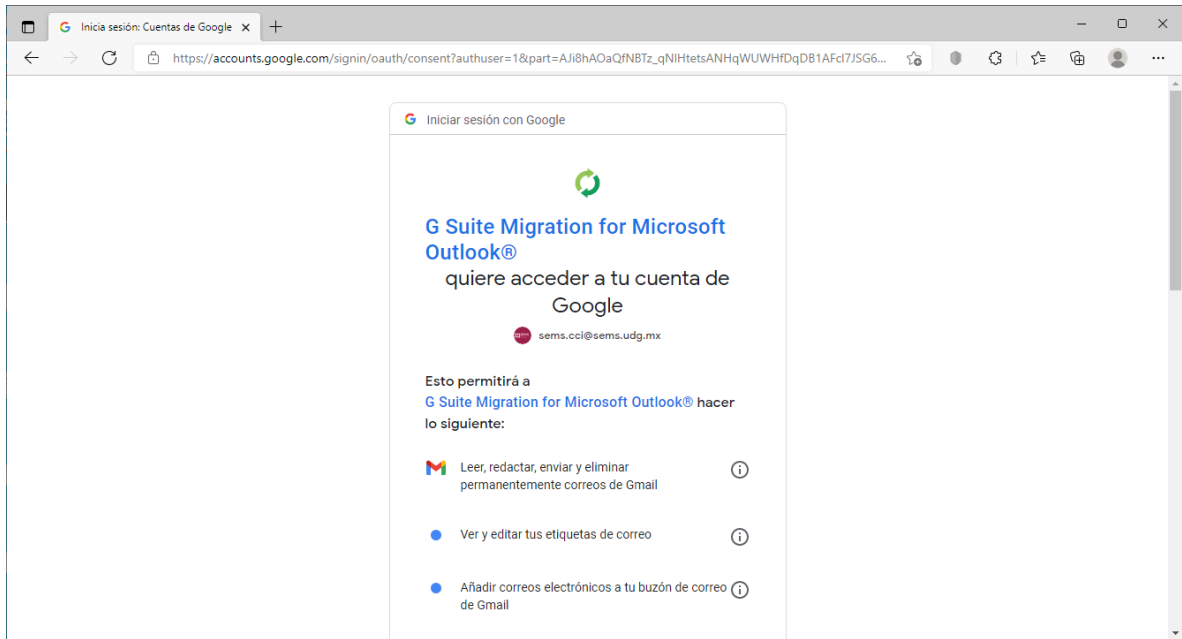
Inicia sesión: Cuentas de Google ×

https://accounts.google.com/signin/oauth/consent?authuser=1&part=AJi8hAOaQfNBTz_qNlHtetsANHqWUWHfDqDB1AFcl7JSG6...

Iniciar sesión con Google

G Suite Migration for Microsoft Outlook®
quiere acceder a tu cuenta de Google

sems.cci@sems.udg.mx

Esto permitirá a G Suite Migration for Microsoft Outlook® hacer lo siguiente:

Leer, redactar, enviar y eliminar permanentemente correos de Gmail

Ver y editar tus etiquetas de correo

Añadir correos electrónicos a tu buzón de correo de Gmail